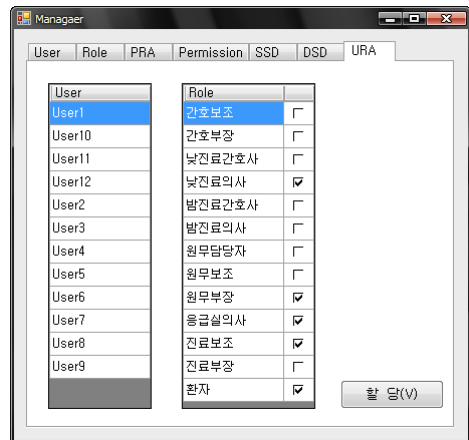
Managaer

User | Role | PRA | Permission | SSD | DSD | URA

| User |
|---|
| User1 |
| User10 |
| User11 |
| User12 |
| User2 |
| User3 |
| User4 |
| User5 |
| User6 |
| User7 |
| User8 |
| User9 |

| Role | |
|---|---|
| 간호보조 | ☐ |
| 간호부장 | ☐ |
| 낮진료간호사 | ☐ |
| 낮진료의사 | ☑ |
| 밤진료간호사 | ☐ |
| 밤진료의사 | ☐ |
| 원무담당자 | ☐ |
| 원무보조 | ☐ |
| 원무부장 | ☑ |
| 응급실의사 | ☑ |
| 진료보조 | ☑ |
| 진료부장 | ☐ |
| 환자 | ☑ |

할 당(V)